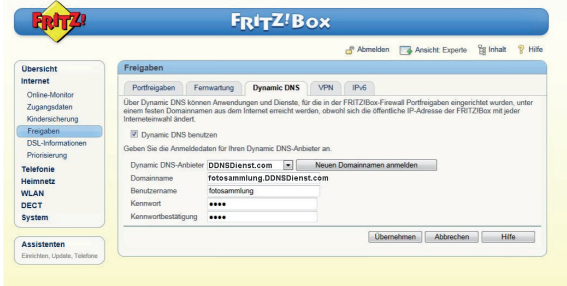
FRITZ!

FRITZ!Box

Abmelden  Ansicht: Experte  Inhalt  Hilfe

Übersicht
Internet
Online-Monitor
Zugangsdaten
Kindersicherung
Freigaben
DSL-Informationen
Priorisierung
Telefonie
Heimnetz
WLAN
DECT
System

Assistenten
Einrichten, Update, Telefone

Freigaben

Portfreigaben | Fernwartung | Dynamic DNS | VPN | IPv6

Über Dynamic DNS können Anwendungen und Dienste, für die in der FRITZ!Box-Firewall Portfreigaben eingerichtet wurden, unter einem festen Domainnamen aus dem Internet erreicht werden, obwohl sich die öffentliche IP-Adresse der FRITZ!Box mit jeder Interneteinwahl ändert.

Dynamic DNS benutzen

Geben Sie die Anmeldedaten für Ihren Dynamic DNS-Anbieter an.

| | |
|---|---|
| Dynamic DNS-Anbieter | DDNSDienst.com |
| Domainname | fotosammlung.DDNSDienst.com |
| Benutzername | fotosammlung |
| Kennwort | •••• |
| Kennwortbestätigung | •••• |

Neuen Domainnamen anmelden

Übernehmen  Abbrechen  Hilfe